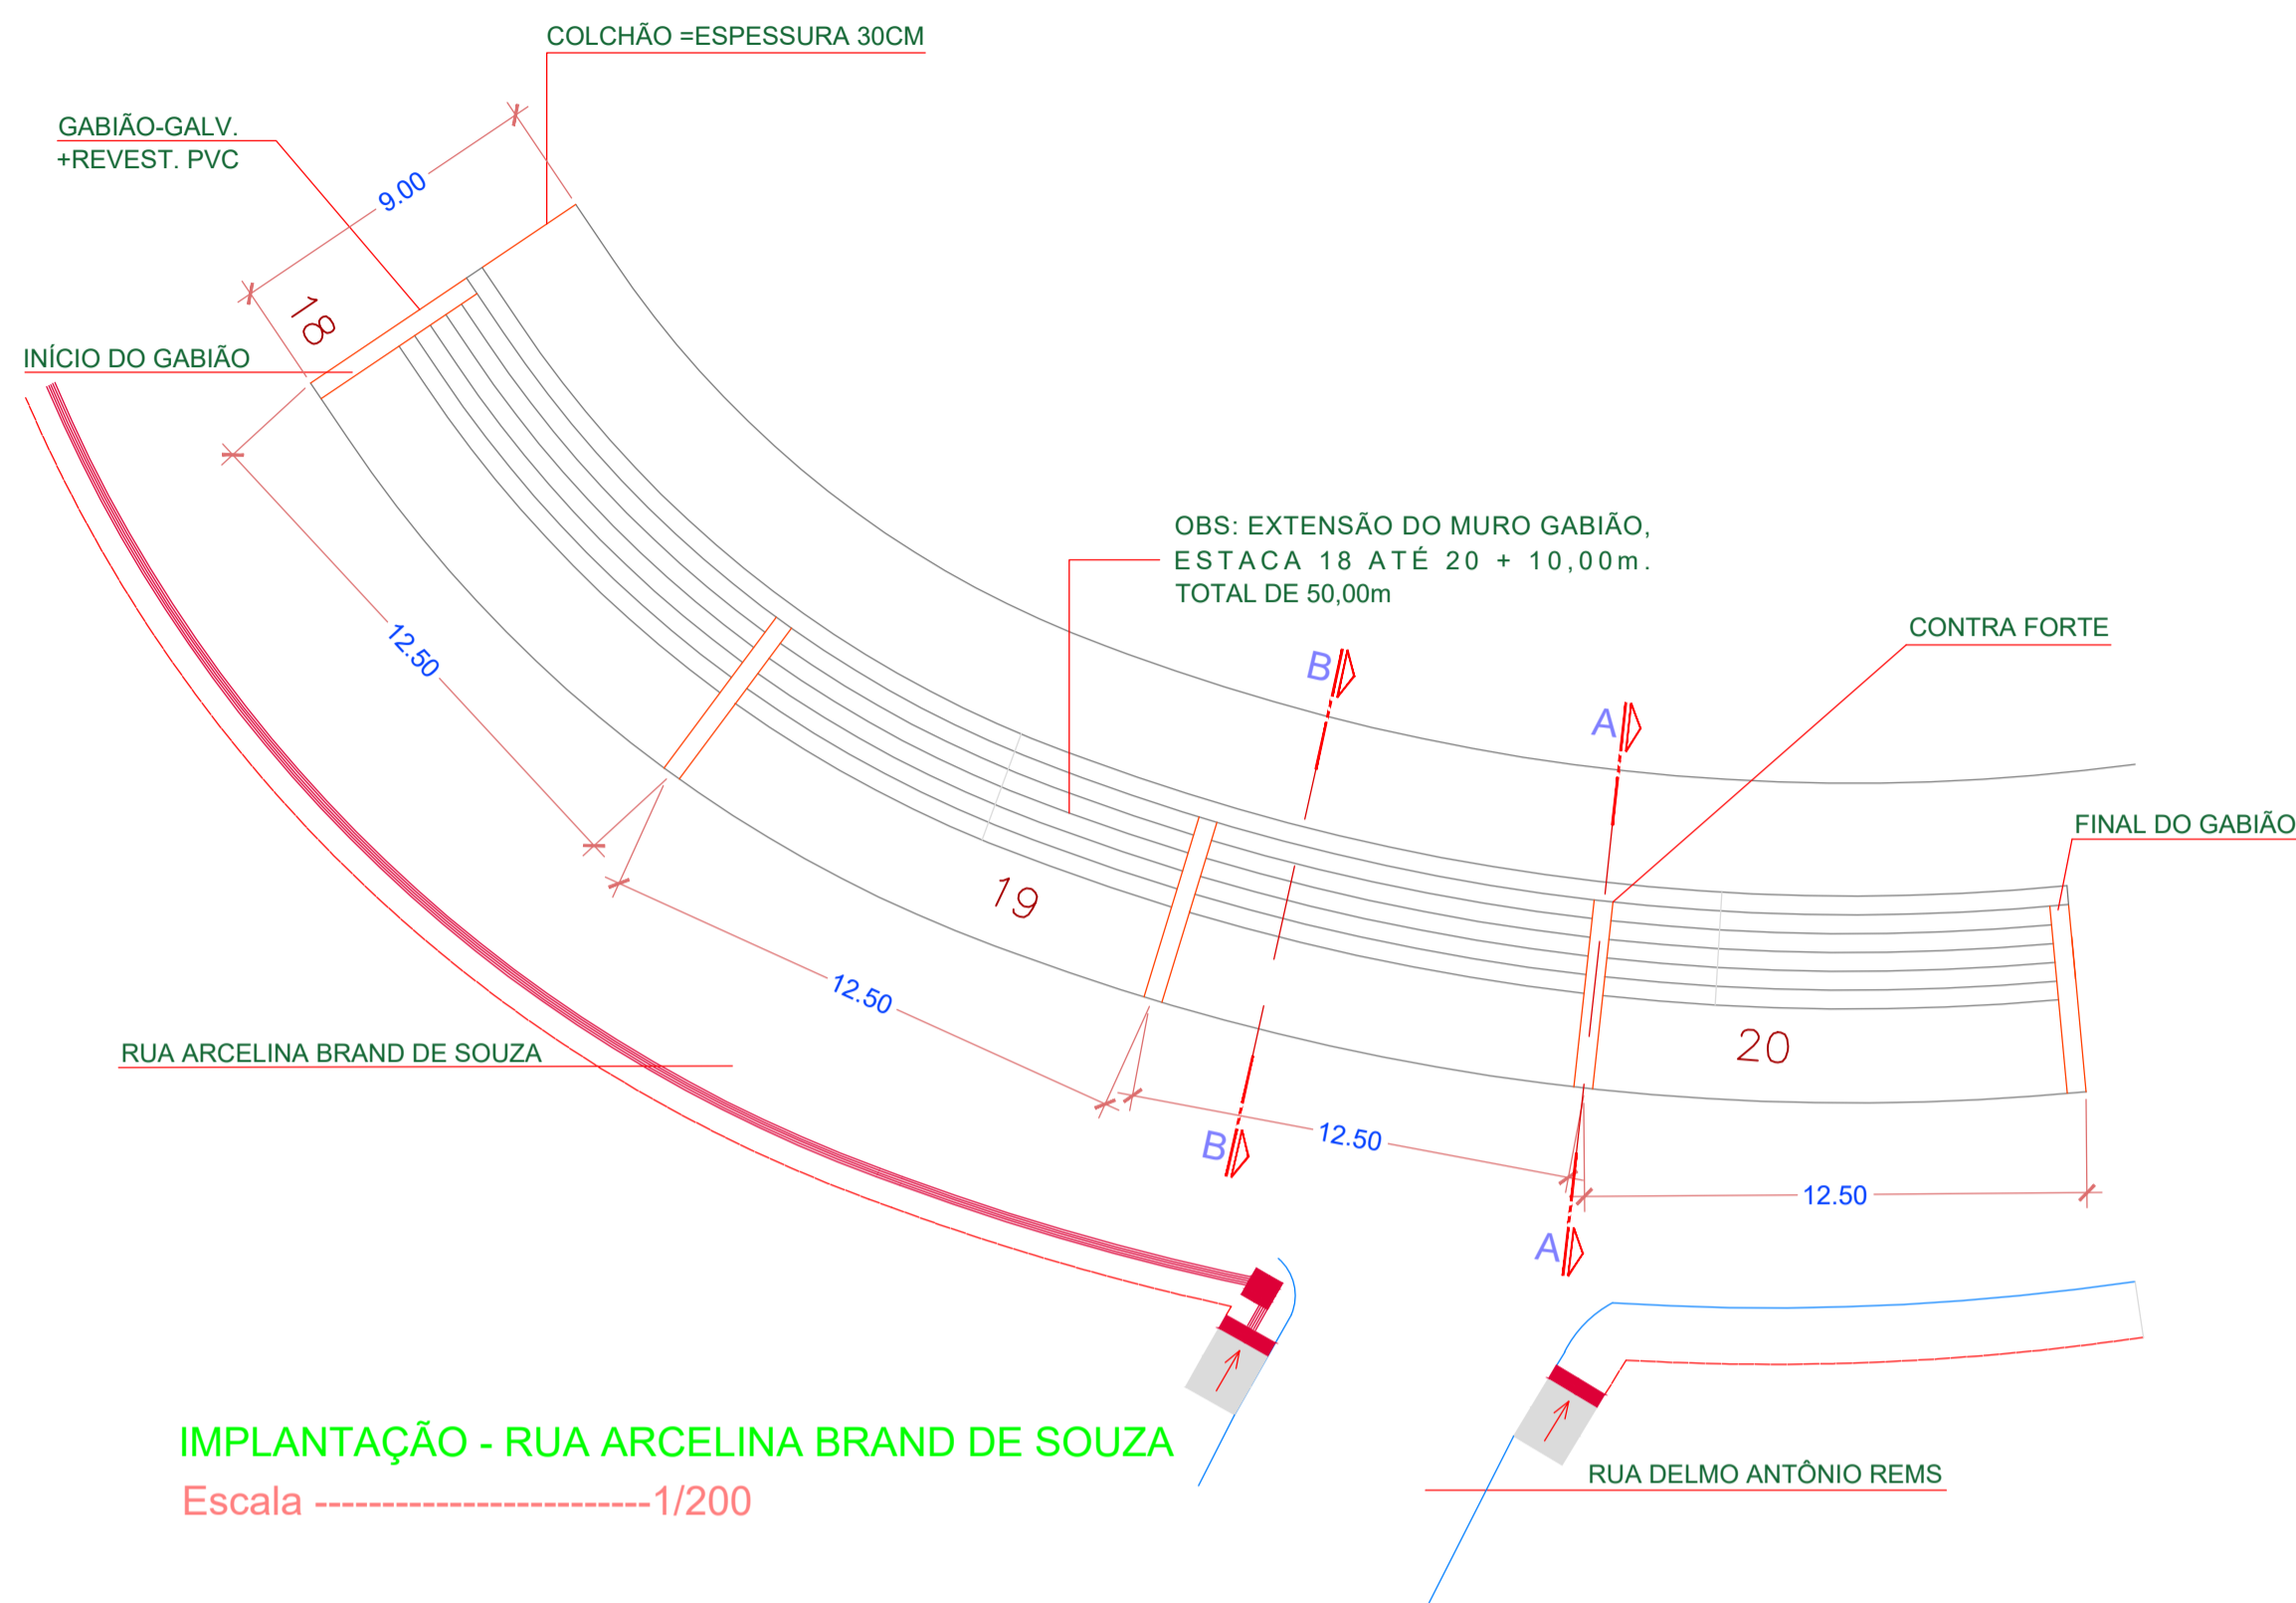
COLCHÃO =ESPESSURA 30CM

GABIÃO-GALV.
+REVEST. PVC

9.00

18

INÍCIO DO GABIÃO

OBS: EXTENSÃO DO MURO GABIÃO,
ESTACA 18 ATÉ 20 + 10,00m.
TOTAL DE 50,00m

CONTRA FORTE

12.50

B

A

FINAL DO GABIÃO

19

12.50

20

RUA ARCELINA BRAND DE SOUZA

B

12.50

A

12.50

IMPLANTAÇÃO - RUA ARCELINA BRAND DE SOUZA
Escala -------------------------1/200

RUA DELMO ANTÔNIO REMS